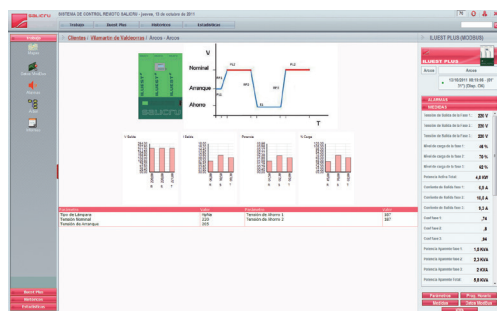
salicru

SISTEMA DE CONTROL REMOTO SALICRU - jueves, 13 de octubre de 2011

Trabajo | Bench Plus | Históricos | Estadísticas

Trabajo

Planos

Datos ModBus

Alarmas

Históricos

Clientes \ Villanueva de Valdeorras \ Arcos - Arcos

V

Nominal

Arranque

Ahorro

T

V Salida

I Salida

Potencias

% Carga

| Parámetro | Valor | Parámetro | Valor |
|---|---|---|---|
| Tipo de Lámpara | VaPM | Tensión de ahorro 1 | 187 |
| Tensión Nominal | 220 | Tensión de ahorro 2 | 187 |
| Tensión de Arranque | 205 | | |

Bench Plus

Históricos

Estadísticas

ILUEST PLUS (MODBUS)

ILUEST PLUS

Arcos | Arcos

13/10/2011 08:10:06 - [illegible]

ALARMAS

MEDIDAS

Tensión de Salida de la Fase 1: 220 V
Tensión de Salida de la Fase 2: 220 V
Tensión de Salida de la Fase 3: 220 V
Nivel de carga de la fase 1: 46 %
Nivel de carga de la fase 2: 70 %
Nivel de carga de la fase 3: 62 %
Potencia Activa Total: 4,6 KW
Corriente de Salida fase 1: 6,5 A
Corriente de Salida fase 2: 10,5 A
Corriente de Salida fase 3: 9,3 A
Cosf fase 1: ,74
Cosf fase 2: ,8
Cosf fase 3: ,84
Potencia Aparente fase 1: 1,5 KVA
Potencia Aparente fase 2: 2,3 KVA
Potencia Aparente fase 3: 2 KVA
Potencia Aparente Total: 5,8 KVA

Parámetros | Prog. Horario
Medidas | Datos ModBus